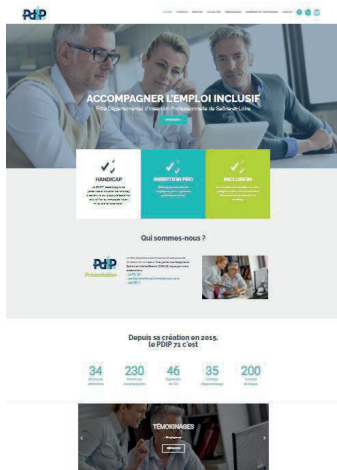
PDIP

ACCOMPAGNER L'EMPLOI INCLUSIF

Pôle Départemental d'Insertion Professionnelle de Saône-et-Loire

HANDICAP

INSERTION PRO

INCLUSION

Qui sommes-nous ?

PDIP

Présentation

Depuis sa création en 2015, le PDIP 71 c'est

34

230

46

35

200

TÉMOIGNAGES